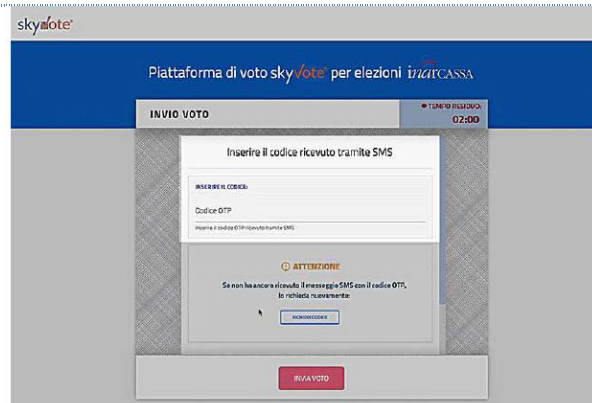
skyvote

Piattaforma di voto skyvote per elezioni inarCASSA

INVIO VOTO

TEMPO RESIDUO:
02:00

Inserire il codice ricevuto tramite SMS

INSERIRE IL CODICE:

Codice OTP

Inserire il codice OTP ricevuto tramite SMS

ATTENZIONE

Se non hai ancora ricevuto il messaggio SMS con il codice OTP, lo richieda nuovamente:

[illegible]

INVIA VOTO